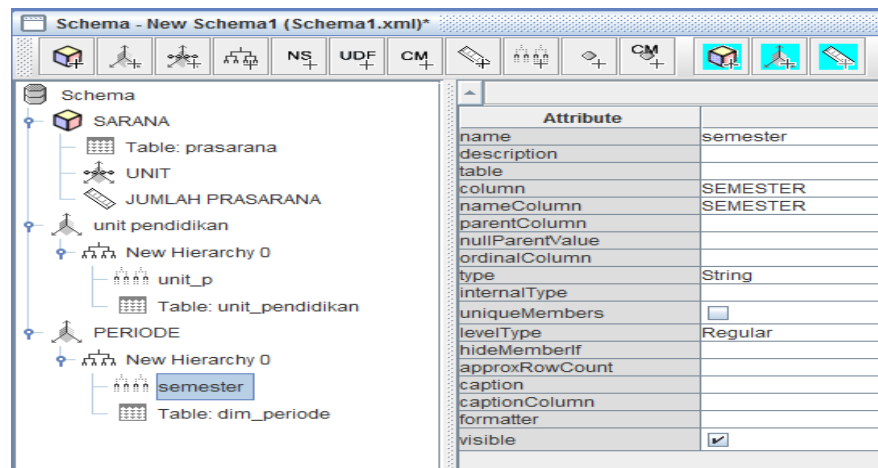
Schema - New Schema1 (Schema1.xml)*

NS UDF CM CM

Schema
SARANA
Table: prasarana
UNIT
JUMLAH PRASARANA
unit pendidikan
New Hierarchy 0
unit_p
Table: unit_pendidikan
PERIODE
New Hierarchy 0
semester
Table: dim_periode

| Attribute | |
|---|---|
| name | semester |
| description | |
| table | |
| column | SEMESTER |
| nameColumn | SEMESTER |
| parentColumn | |
| nullParentValue | |
| ordinalColumn | |
| type | String |
| internalType | |
| uniqueMembers | ☐ |
| levelType | Regular |
| hideMemberIf | |
| approxRowCount | |
| caption | |
| captionColumn | |
| formatter | |
| visible | ☑ |